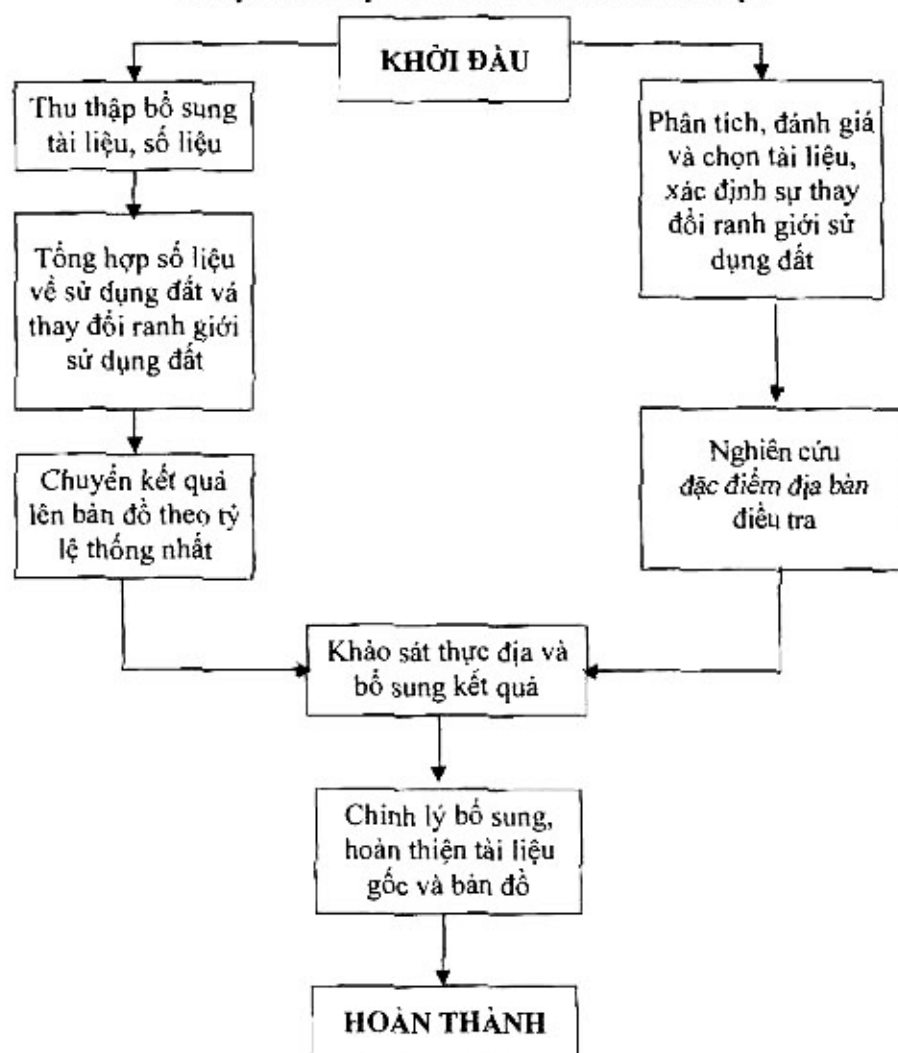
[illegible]

KHỞI ĐẦU

Thu thập bổ sung tài liệu, số liệu

Phân tích, đánh giá và chọn tài liệu, xác định sự thay đổi ranh giới sử dụng đất

Tổng hợp số liệu về sử dụng đất vá thay đổi ranh giới sử dụng đất

Chuyển kết quả lên bản đồ theo tỷ lệ thống nhất

Nghiên cứu *đặc điểm địa bàn* điều tra

Khảo sát thực địa và bổ sung kết quả

Chỉnh lý bổ sung, hoàn thiện tài liệu gốc và bản đồ

HOÀN THÀNH